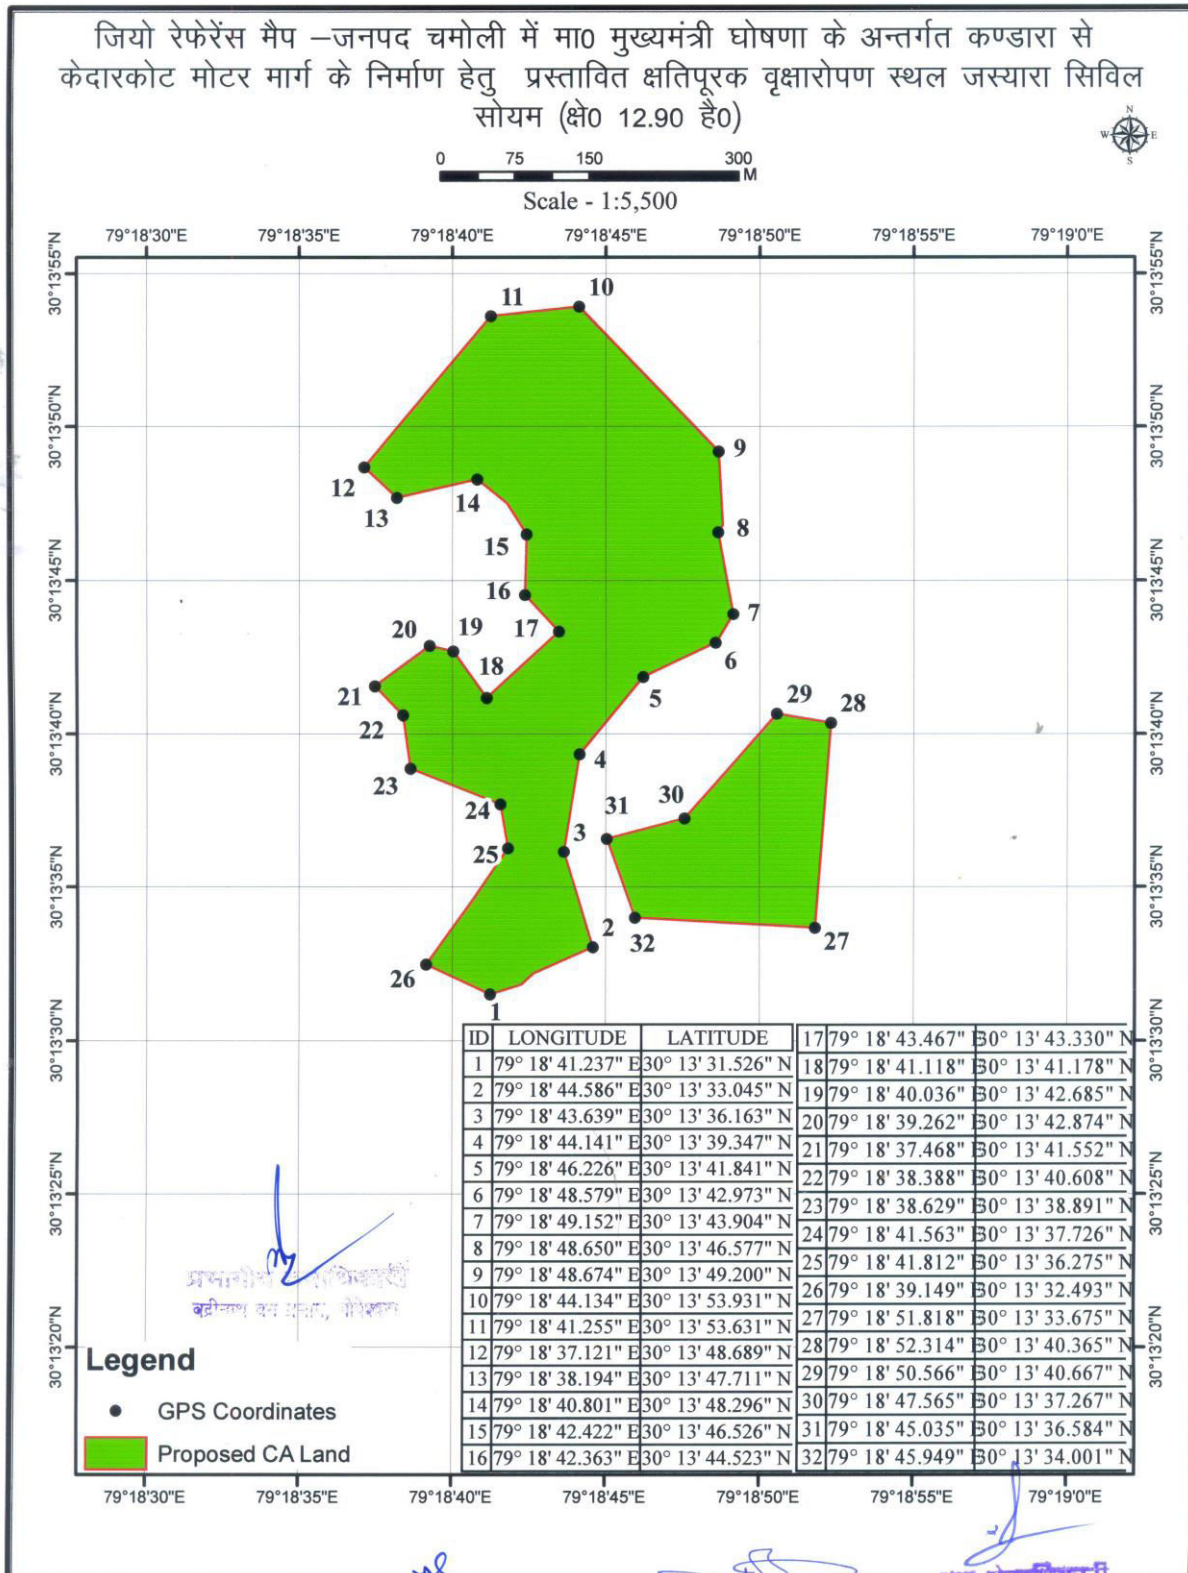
जियो रेफरेंस मैप –जनपद चमोली में मा0 मुख्यमंत्री घोषणा के अन्तर्गत कण्डारा से केदारकोट मोटर मार्ग के निर्माण हेतु प्रस्तावित क्षतिपूरक वृक्षारोपण स्थल जस्यारा सिविल सोयम (क्षे0 12.90 है0)

N W E S

0 75 150 300 M

Scale - 1:5,500

79°18'30"E 79°18'35"E 79°18'40"E 79°18'45"E 79°18'50"E 79°18'55"E 79°19'0"E

30°13'55"N 30°13'50"N 30°13'45"N 30°13'40"N 30°13'35"N 30°13'30"N 30°13'25"N 30°13'20"N

11 10 9 8 7 6 5 4 3 2 1 12 13 14 15 16 17 18 19 20 21 22 23 24 25 26 27 28 29 30 31 32

| ID | LONGITUDE | LATITUDE |
|---|---|---|
| 1 | 79° 18' 41.237" E | 30° 13' 31.526" N |
| 2 | 79° 18' 44.586" E | 30° 13' 33.045" N |
| 3 | 79° 18' 43.639" E | 30° 13' 36.163" N |
| 4 | 79° 18' 44.141" E | 30° 13' 39.347" N |
| 5 | 79° 18' 46.226" E | 30° 13' 41.841" N |
| 6 | 79° 18' 48.579" E | 30° 13' 42.973" N |
| 7 | 79° 18' 49.152" E | 30° 13' 43.904" N |
| 8 | 79° 18' 48.650" E | 30° 13' 46.577" N |
| 9 | 79° 18' 48.674" E | 30° 13' 49.200" N |
| 10 | 79° 18' 44.134" E | 30° 13' 53.931" N |
| 11 | 79° 18' 41.255" E | 30° 13' 53.631" N |
| 12 | 79° 18' 37.121" E | 30° 13' 48.689" N |
| 13 | 79° 18' 38.194" E | 30° 13' 47.711" N |
| 14 | 79° 18' 40.801" E | 30° 13' 48.296" N |
| 15 | 79° 18' 42.422" E | 30° 13' 46.526" N |
| 16 | 79° 18' 42.363" E | 30° 13' 44.523" N |
| 17 | 79° 18' 43.467" E | 30° 13' 43.330" N |
| 18 | 79° 18' 41.118" E | 30° 13' 41.178" N |
| 19 | 79° 18' 40.036" E | 30° 13' 42.685" N |
| 20 | 79° 18' 39.262" E | 30° 13' 42.874" N |
| 21 | 79° 18' 37.468" E | 30° 13' 41.552" N |
| 22 | 79° 18' 38.388" E | 30° 13' 40.608" N |
| 23 | 79° 18' 38.629" E | 30° 13' 38.891" N |
| 24 | 79° 18' 41.563" E | 30° 13' 37.726" N |
| 25 | 79° 18' 41.812" E | 30° 13' 36.275" N |
| 26 | 79° 18' 39.149" E | 30° 13' 32.493" N |
| 27 | 79° 18' 51.818" E | 30° 13' 33.675" N |
| 28 | 79° 18' 52.314" E | 30° 13' 40.365" N |
| 29 | 79° 18' 50.566" E | 30° 13' 40.667" N |
| 30 | 79° 18' 47.565" E | 30° 13' 37.267" N |
| 31 | 79° 18' 45.035" E | 30° 13' 36.584" N |
| 32 | 79° 18' 45.949" E | 30° 13' 34.001" N |

प्रभागीय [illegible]
बद्रीनाथ वन प्रभाग, गोपेश्वर

Legend
GPS Coordinates
Proposed CA Land

79°18'30"E 79°18'35"E 79°18'40"E 79°18'45"E 79°18'50"E 79°18'55"E 79°19'0"E